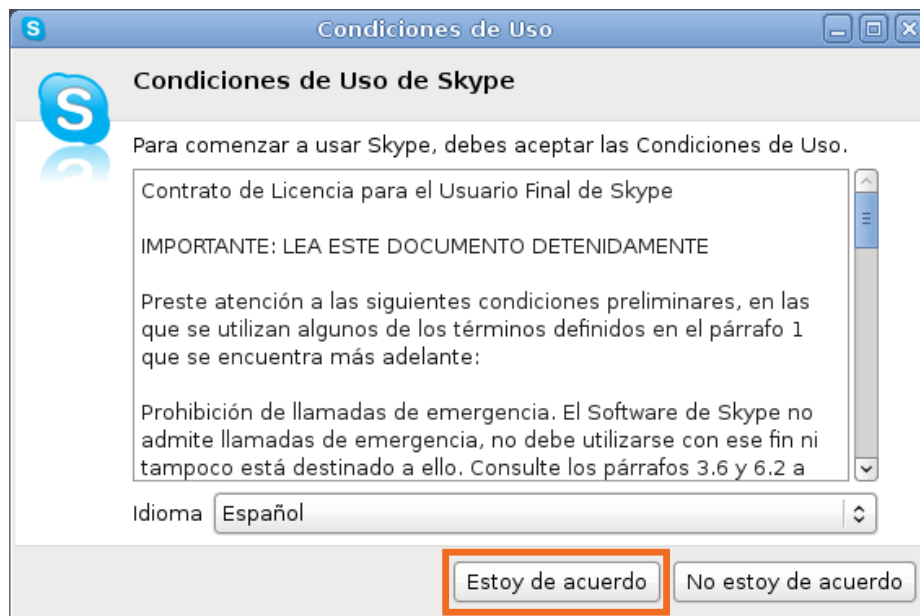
Condiciones de Uso

Condiciones de Uso de Skype

Para comenzar a usar Skype, debes aceptar las Condiciones de Uso.

Contrato de Licencia para el Usuario Final de Skype

IMPORTANTE: LEA ESTE DOCUMENTO DETENIDAMENTE

Preste atención a las siguientes condiciones preliminares, en las que se utilizan algunos de los términos definidos en el párrafo 1 que se encuentra más adelante:

Prohibición de llamadas de emergencia. El Software de Skype no admite llamadas de emergencia, no debe utilizarse con ese fin ni tampoco está destinado a ello. Consulte los párrafos 3.6 y 6.2 a

Idioma Español

Estoy de acuerdo

No estoy de acuerdo